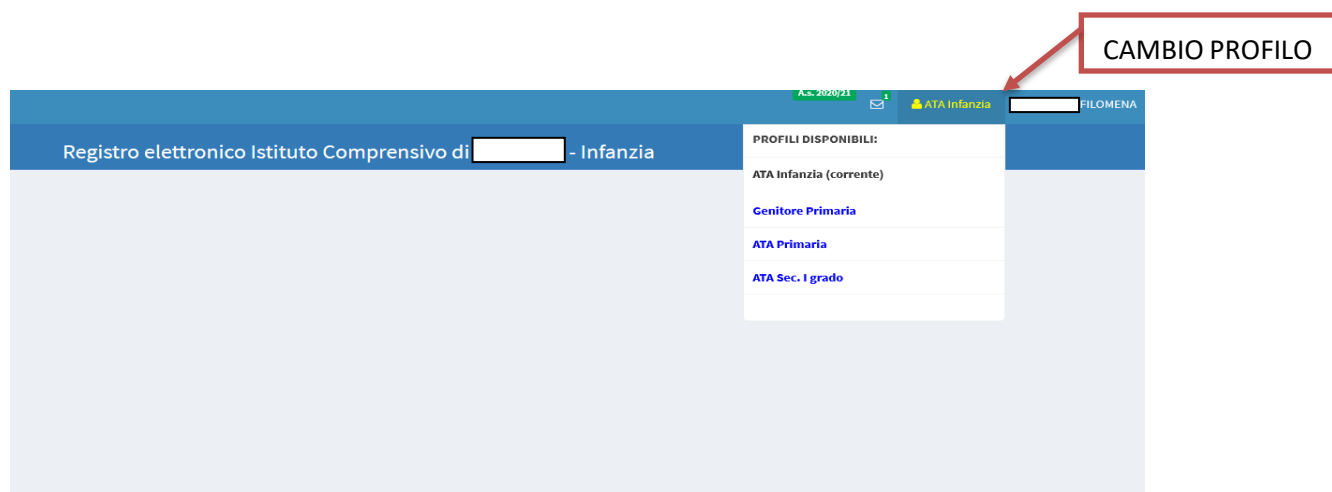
CAMBIO PROFILO

A.s. 2020/21 1 ATA Infanzia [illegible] FILOMENA

Registro elettronico Istituto Comprensivo di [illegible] - Infanzia

PROFILI DISPONIBILI:

ATA Infanzia (corrente)

Genitore Primaria

ATA Primaria

ATA Sec. I grado